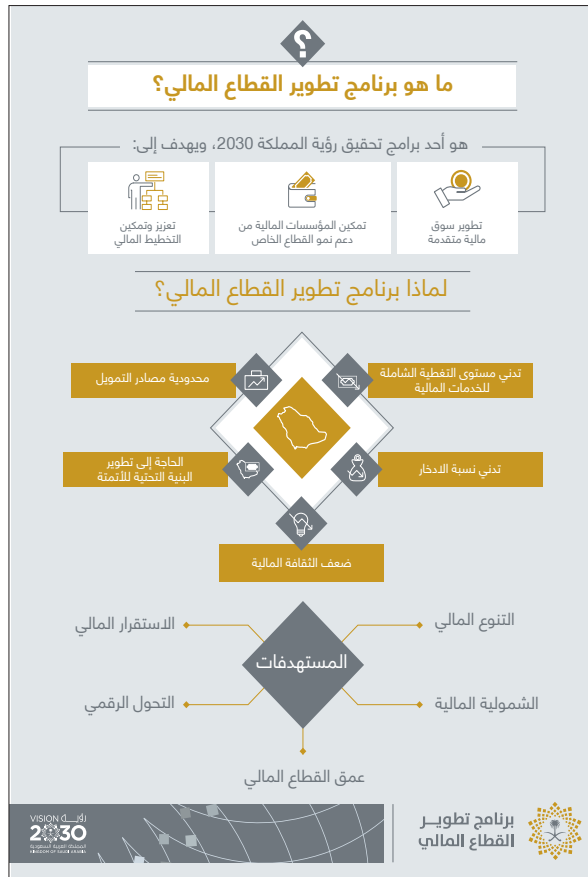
؟

ما هو برنامج تطوير القطاع المالي؟

هو أحد برامج تحقيق رؤية المملكة 2030، ويهدف إلى:

تطوير سوق مالية متقدمة

تمكين المؤسسات المالية من دعم نمو القطاع الخاص

تعزيز وتمكين التخطيط المالي

لماذا برنامج تطوير القطاع المالي؟

تدني مستوى التغطية الشاملة للخدمات المالية

محدودية مصادر التمويل

تدني نسبة الادخار

الحاجة إلى تطوير البنية التحتية للأتمتة

ضعف الثقافة المالية

المستهدفات

التنوع المالي

الاستقرار المالي

الشمولية المالية

التحول الرقمي

عمق القطاع المالي

VISION رؤية 2030 المملكة العربية السعودية KINGDOM OF SAUDI ARABIA

برنامج تطوير القطاع المالي